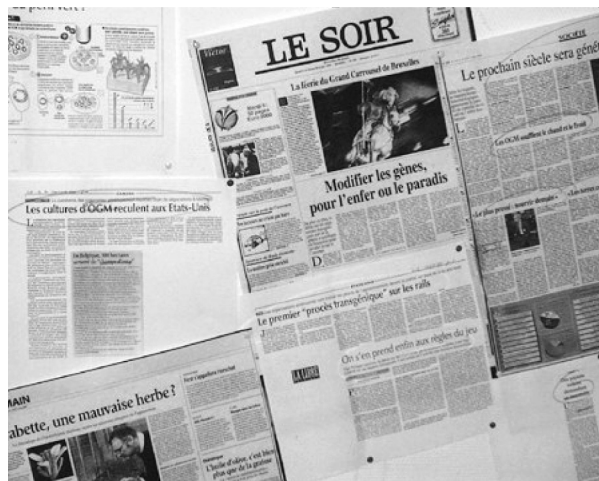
LE SOIR

La féerie du Grand Carrousel de Bruxelles

Modifier les gènes, pour l'enfer ou le paradis

Le prochain siècle sera géné

SOCIÉTÉ

Les OGM soufflent le chaud et le froid

Les cultures d'OGM reculent aux Etats-Unis

Le premier "procès transgénique" sur les rails

On s'en prend enfin aux règles du jeu

LA LIBRE

abette, une mauvaise herbe?

L'huile d'olive, c'est bien plus que de la graisse